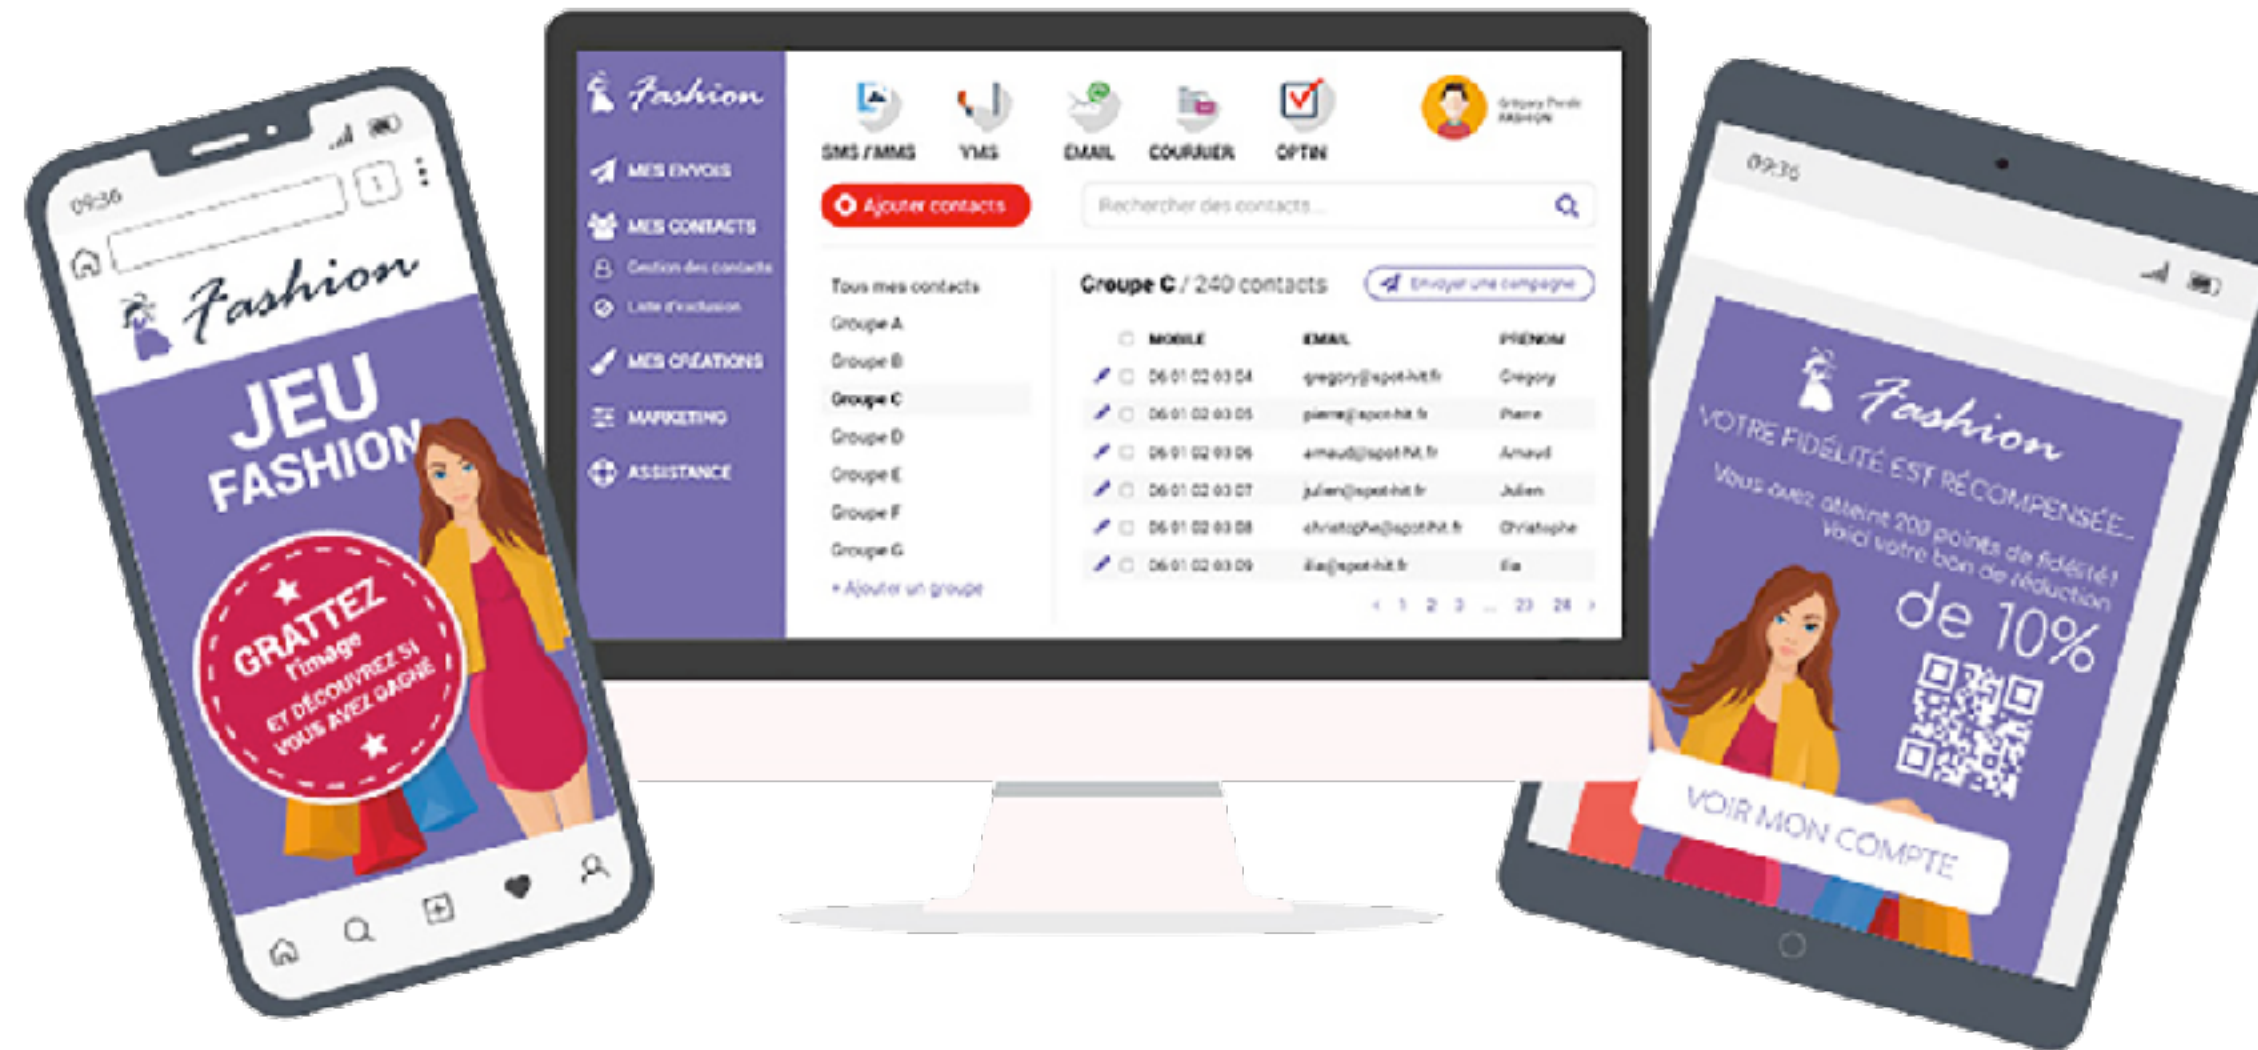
09:36

1

Fashion

JEU FASHION

GRATTEZ l'image ET DÉCOUVREZ SI VOUS AVEZ GAGNÉ

Fashion

MES ENVOIS
MES CONTACTS
Gestion des contacts
Liste d'exclusion
MES CRÉATIONS
MARKETING
ASSISTANCE

SMS / MMS
VMS
EMAIL
COURRIER
OPTIN

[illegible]
FASHION

Ajouter contacts

Rechercher des contacts...

Tous mes contacts
Groupe A
Groupe B
Groupe C
Groupe D
Groupe E
Groupe F
Groupe G
+ Ajouter un groupe

Groupe C / 240 contacts

Envoyer une campagne

| MOBILE | EMAIL | PRÉNOM |
|---|---|---|
| 06 01 02 03 04 | gregory@spot-hit.fr | Gregory |
| 06 01 02 03 05 | pierre@spot-hit.fr | Pierre |
| 06 01 02 03 06 | arnaud@spot-hit.fr | Arnaud |
| 06 01 02 03 07 | julien@spot-hit.fr | Julien |
| 06 01 02 03 08 | christophe@spot-hit.fr | Christophe |
| 06 01 02 03 09 | ilia@spot-hit.fr | Ilia |

‹ 1 2 3 ... 23 24 ›

09:36

Fashion

VOTRE FIDÉLITÉ EST RÉCOMPENSÉE...
Vous avez atteint 200 points de fidélité!
Voici votre bon de réduction
de 10%

VOIR MON COMPTE